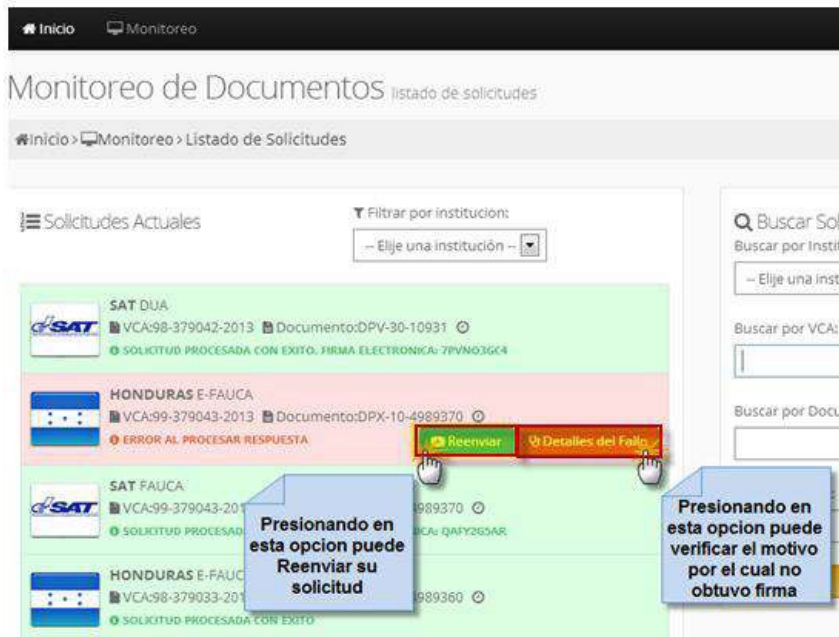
Inicio Monitoreo

Monitoreo de Documentos listado de solicitudes

Inicio › Monitoreo › Listado de Solicitudes

Solicitudes Actuales

Filtrar por institucion:

-- Elije una institución --

SAT DUA
VCA:98-379042-2013 Documento:DPV-30-10931
SOLICITUD PROCESADA CON EXITO. FIRMA ELECTRONICA: 7PVNO3GC4

SAT

HONDURAS E-FAUCA
VCA:99-379043-2013 Documento:DPX-10-4989370
ERROR AL PROCESAR RESPUESTA

Reenviar

Detalles del Fallo

SAT FAUCA
VCA:99-379043-201 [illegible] 989370
SOLICITUD PROCESADA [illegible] ICA: QAFY2G5AR

SAT

HONDURAS E-FAUC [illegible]
VCA:98-379033-201 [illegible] 989360
SOLICITUD PROCESADA CON EXITO

Presionando en esta opcion puede Reenviar su solicitud

Presionando en esta opcion puede verificar el motivo por el cual no obtuvo firma

Buscar Sol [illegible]
Buscar por Insti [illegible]
-- Elije una inst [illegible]
Buscar por VCA:
Buscar por Docu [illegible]